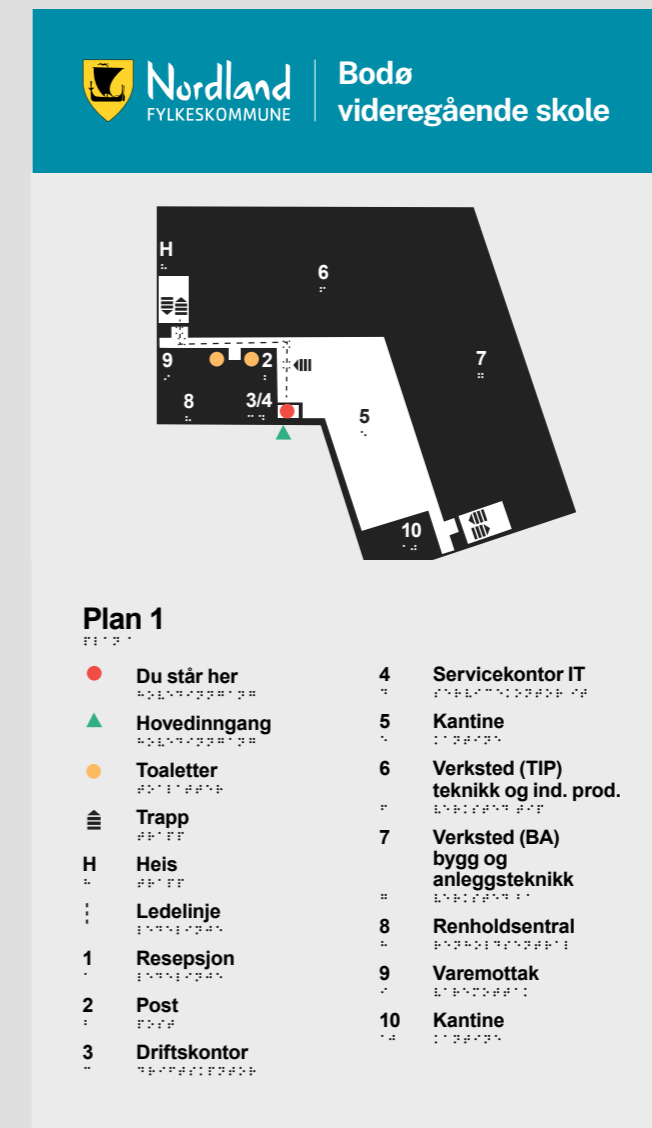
Nordland FYLKESKOMMUNE

Bodø videregående skole

H
6
9
2
7
8
3/4
5
10

Plan 1

Du står her

Hovedinngang

Toaletter

Trapp

H Heis

Ledelinje

1 Resepsjon

2 Post

3 Driftskontor

4 Servicekontor IT

5 Kantine

6 Verksted (TIP) teknikk og ind. prod.

7 Verksted (BA) bygg og anleggsteknikk

8 Renholdsentral

9 Varemottak

10 Kantine